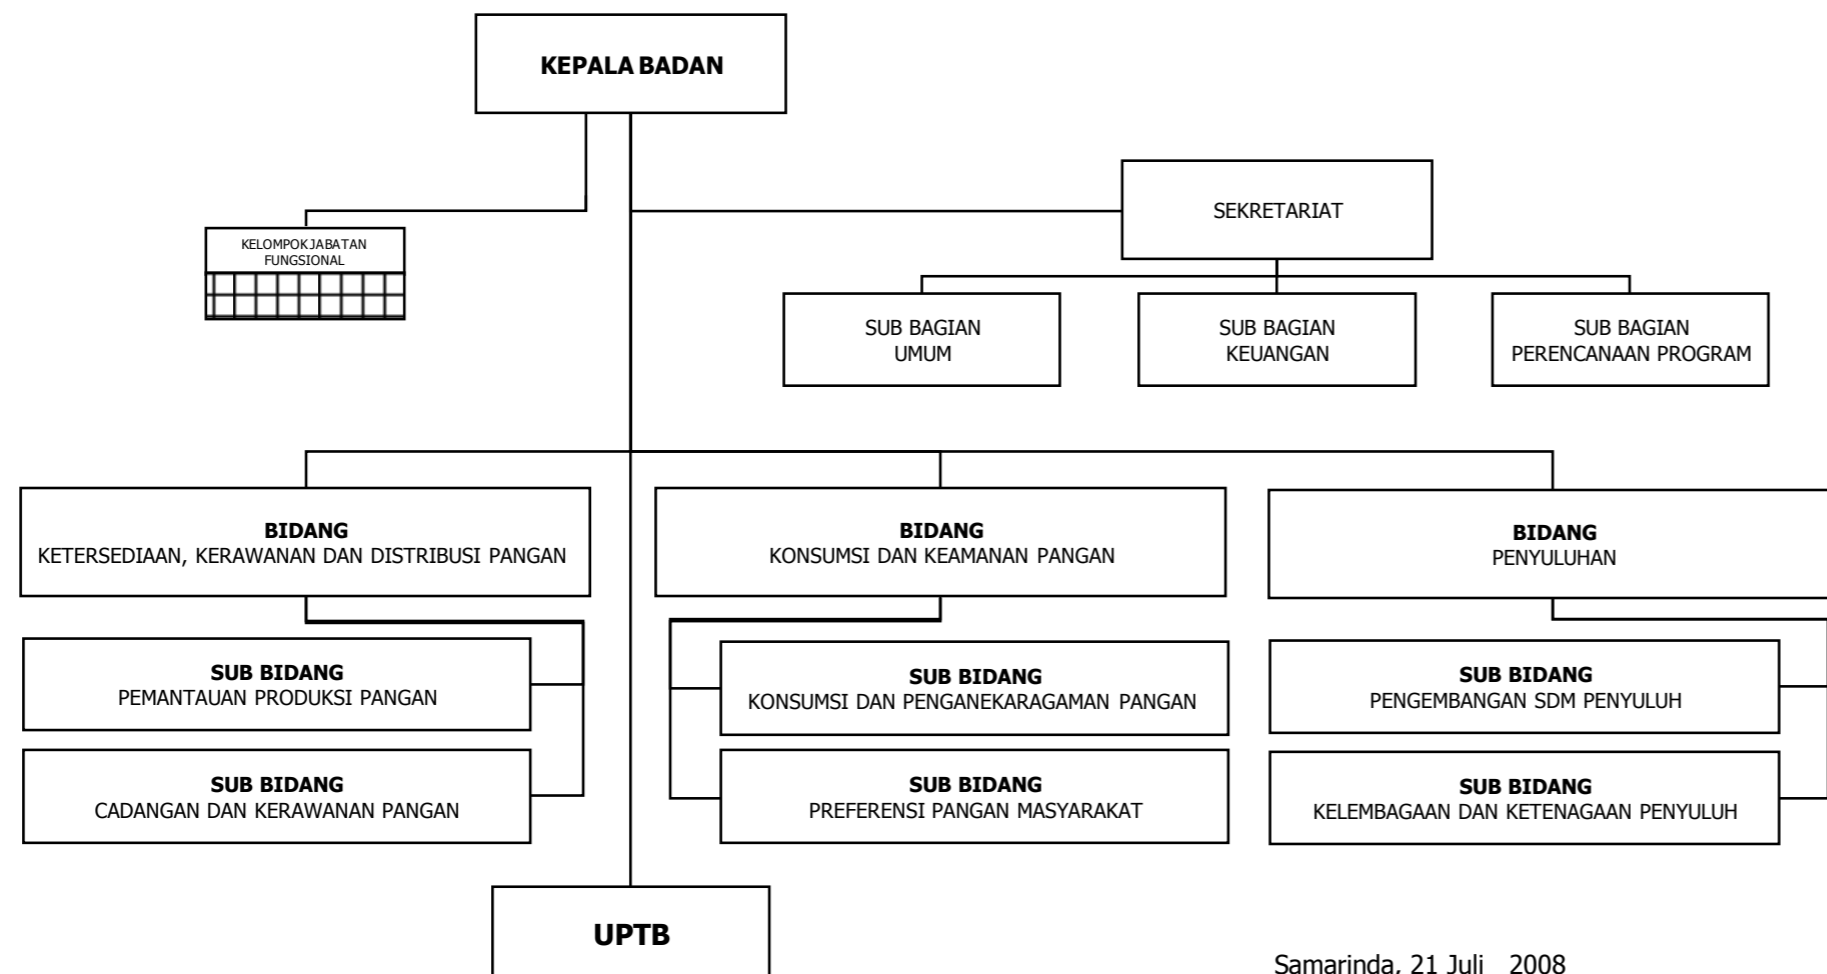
KEPALA BADAN

KELOMPOKJABATAN FUNGSIONAL

SEKRETARIAT

SUB BAGIAN UMUM

SUB BAGIAN KEUANGAN

SUB BAGIAN PERENCANAAN PROGRAM

BIDANG
KETERSEDIAAN, KERAWANAN DAN DISTRIBUSI PANGAN

SUB BIDANG
PEMANTAUAN PRODUKSI PANGAN

SUB BIDANG
CADANGAN DAN KERAWANAN PANGAN

BIDANG
KONSUMSI DAN KEAMANAN PANGAN

SUB BIDANG
KONSUMSI DAN PENGANEKARAGAMAN PANGAN

SUB BIDANG
PREFERENSI PANGAN MASYARAKAT

BIDANG
PENYULUHAN

SUB BIDANG
PENGEMBANGAN SDM PENYULUH

SUB BIDANG
KELEMBAGAAN DAN KETENAGAAN PENYULUH

UPTB

Samarinda, 21 Juli 2008